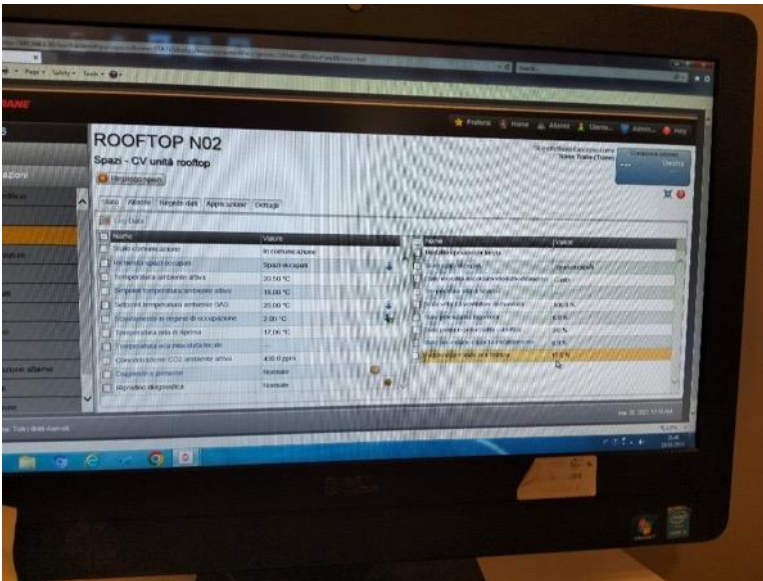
TRANE

ROOFTOP N02

Spazi - CV unità rooftop

Preferiti Home Allarmi Utente Admin Help

Stato Allarme Registri dati Applicazione Dettagli

Log Dati

| Nome | Valore |
|---|---|
| Stato comunicazione | In comunicazione |
| Richiesta spazi occupati | Spazi occupati |
| Temperatura ambiente attiva | 20.50 °C |
| Setpoint temperatura ambiente attivo | 18.00 °C |
| Setpoint temperatura ambiente BAS | 20.00 °C |
| Spostamento in regime di occupazione | 2.00 °C |
| Temperatura aria di ripresa | 17.06 °C |
| Temperatura aria miscelata locale | --- |
| Concentrazione CO2 ambiente attiva | 430.0 ppm |
| Capacità e generale | Normale |
| Segnalino diagnostica | Normale |

| Nome | Valore |
|---|---|
| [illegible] | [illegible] |
| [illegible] | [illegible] |
| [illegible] | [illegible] |
| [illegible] | 100.0 % |
| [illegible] | 0.0 % |
| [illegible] | 20 % |
| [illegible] | 0.0 % |
| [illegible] | 0.0 % |

DELL